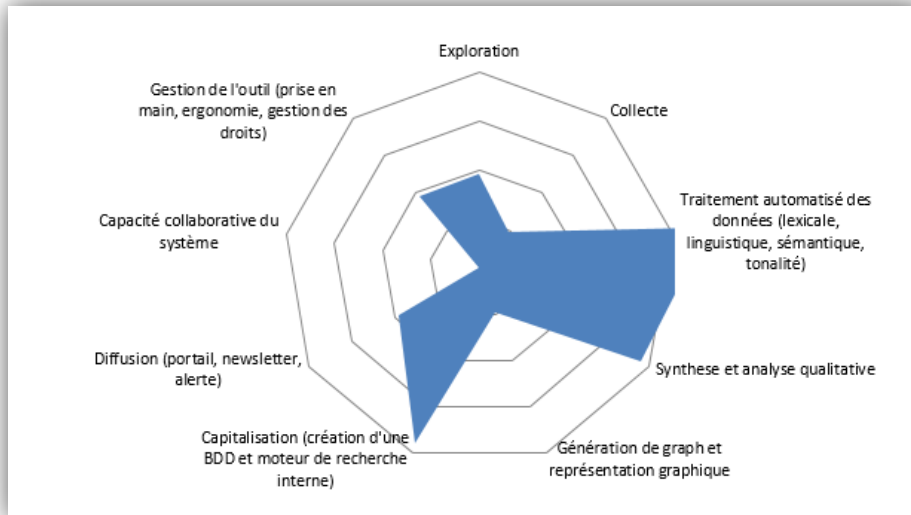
Exploration

Collecte

Traitement automatisé des données (lexicale, linguistique, sémantique, tonalité)

Synthese et analyse qualitative

Génération de graph et représentation graphique

Capitalisation (création d'une BDD et moteur de recherche interne)

Diffusion (portail, newsletter, alerte)

Capacité collaborative du système

Gestion de l'outil (prise en main, ergonomie, gestion des droits)